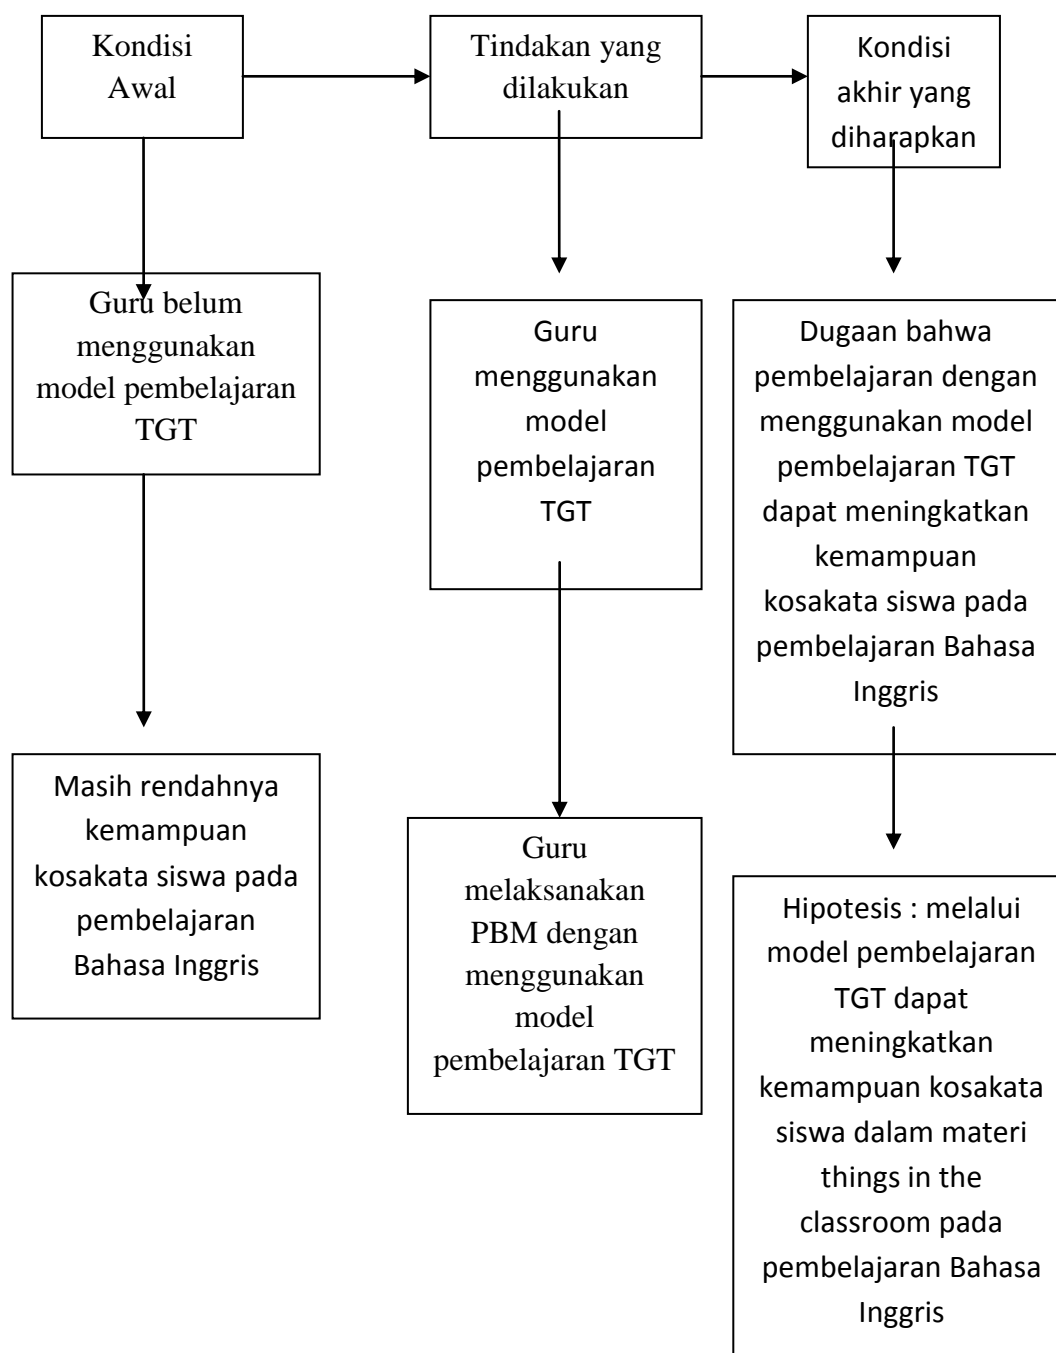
Kondisi Awal

Tindakan yang dilakukan

Kondisi akhir yang diharapkan

Guru belum menggunakan model pembelajaran TGT

Masih rendahnya kemampuan kosakata siswa pada pembelajaran Bahasa Inggris

Guru menggunakan model pembelajaran TGT

Guru melaksanakan PBM dengan menggunakan model pembelajaran TGT

Dugaan bahwa pembelajaran dengan menggunakan model pembelajaran TGT dapat meningkatkan kemampuan kosakata siswa pada pembelajaran Bahasa Inggris

Hipotesis : melalui model pembelajaran TGT dapat meningkatkan kemampuan kosakata siswa dalam materi things in the classroom pada pembelajaran Bahasa Inggris